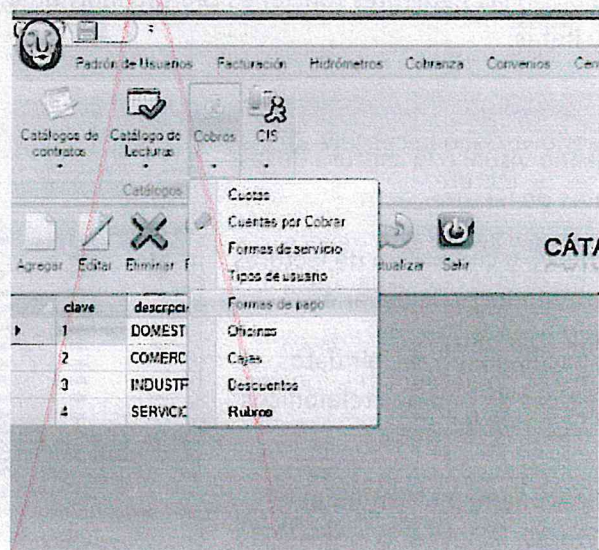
Padrón de Usuarios Facturación Hidrómetros Cobranza Convenios Cen

Catálogos de contratos
Catálogo de Lecturas
Cobros
CIS

Catálogos

Cuotas
Cuentas por Cobrar
Formas de servicio
Tipos de usuario
Formas de pago
Oficinas
Cajas
Descuentos
Rubros

Agregar Editar Eliminar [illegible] ctualizar Salir

CÁTA

| | clave | descrpci |
|---|---|---|
| ▸ | 1 | DOMEST |
| | 2 | COMERC |
| | 3 | INDUSTF |
| | 4 | SERVICIC |